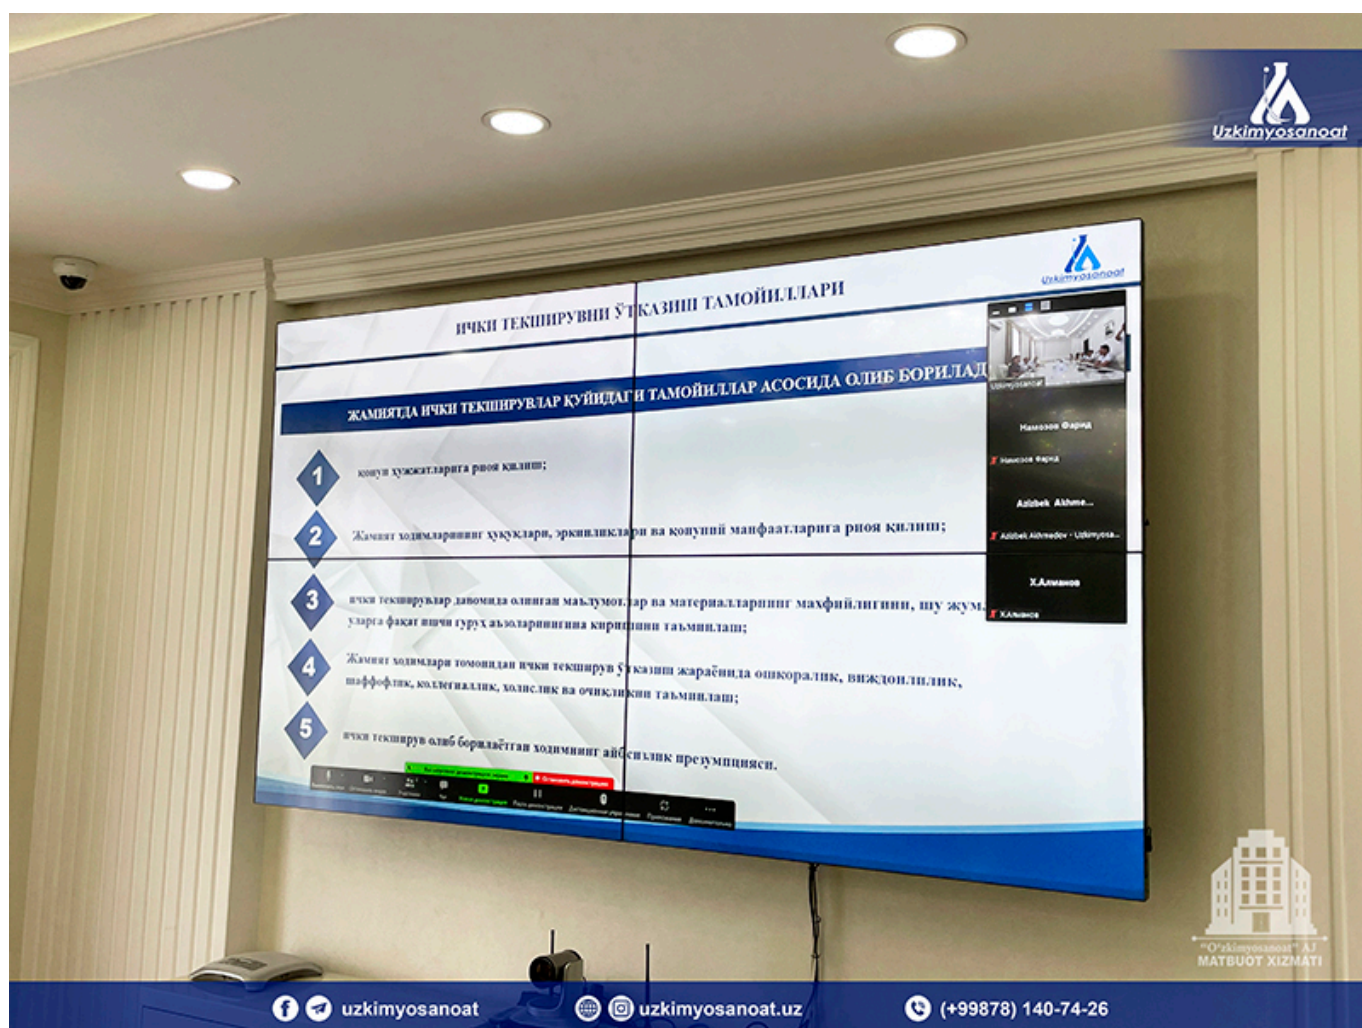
Uzkimyosanoat

Uzkimyosanoat

ИЧКИ ТЕКШИРУВНИ ЎТКАЗИШ ТАМОЙИЛЛАРИ

ЖАМИЯТДА ИЧКИ ТЕКШИРУВЛАР ҚУЙИДАГИ ТАМОЙИЛЛАР АСОСИДА ОЛИБ БОРИЛАД

1 қонун хужжатларига риоя қилиш;

2 Жамият ходимларининг ҳуқуқлари, эркинликлари ва қонуний манфаатларига риоя қилиш;

3 ички текширувлар давомида олинган маълумотлар ва материалларнинг махфийлигини, шу жум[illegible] уларга фақат ишчи гуруҳ аъзоларинигина кириш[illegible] таъминлаш;

4 Жамият ходимлари томонидан ички текширув ўтказиш жараёнида ошкоралик, виждонлилик, шаффофлик, коллегиаллик, холислик ва очиқлик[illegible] таъминлаш;

5 ички текширув олиб борилаётган ходимнинг айбсизлик презумпцияси.

Uzkimyosanoat

Намозов Фарид

Намозов Фарид

Azizbek Akhme...

Azizbek Akhmedov - Uzkimyosa...

Х.Алманов

Х.Алманов

"O'zkimyosanoat" AJ
MATBUOT XIZMATI

uzkimyosanoat

uzkimyosanoat.uz

(+99878) 140-74-26